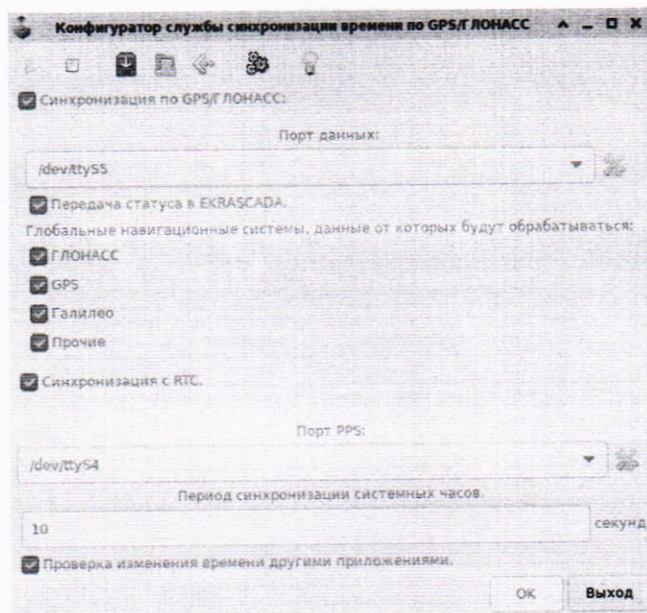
Конфигуратор службы синхронизации времени по GPS/ГЛОНАСС

Синхронизация по GPS/ГЛОНАСС:

Порт данных:

/dev/ttyS5

Передача статуса в EKRASCADA.

Глобальные навигационные системы, данные от которых будут обрабатываться:

ГЛОНАСС

GPS

Галилео

Прочие

Синхронизация с RTC.

Порт PPS:

/dev/ttyS4

Период синхронизации системных часов.

10

секунд

Проверка изменения времени другими приложениями.

OK

Выход